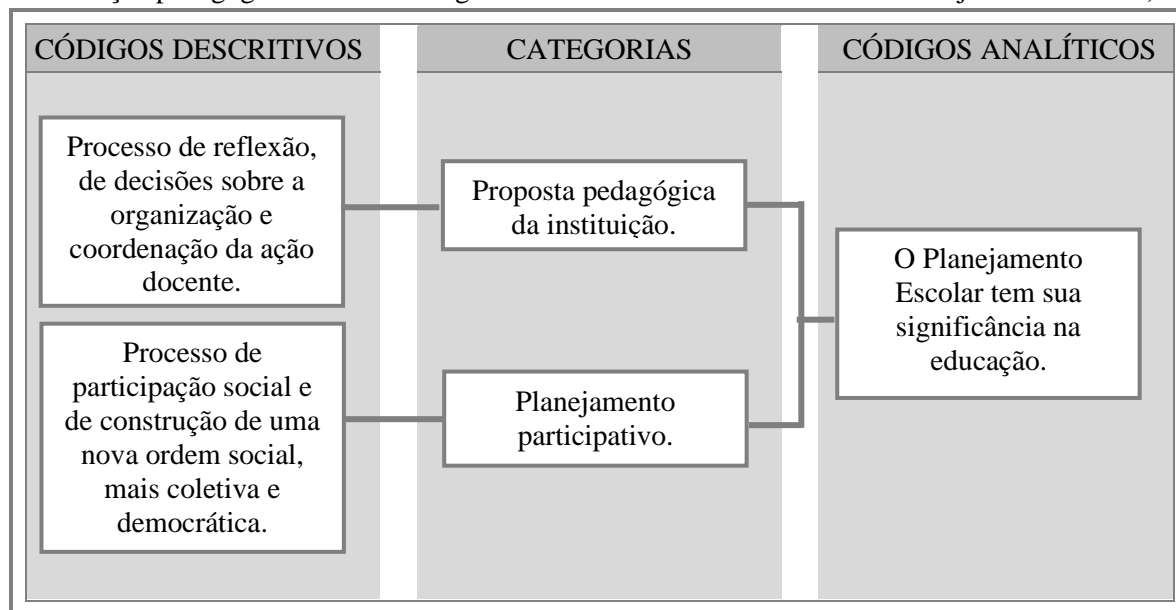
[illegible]

CÓDIGOS DESCRITIVOS

CATEGORIAS

CÓDIGOS ANALÍTICOS

Processo de reflexão, de decisões sobre a organização e coordenação da ação docente.

Proposta pedagógica da instituição.

O Planejamento Escolar tem sua significância na educação.

Processo de participação social e de construção de uma nova ordem social, mais coletiva e democrática.

Planejamento participativo.